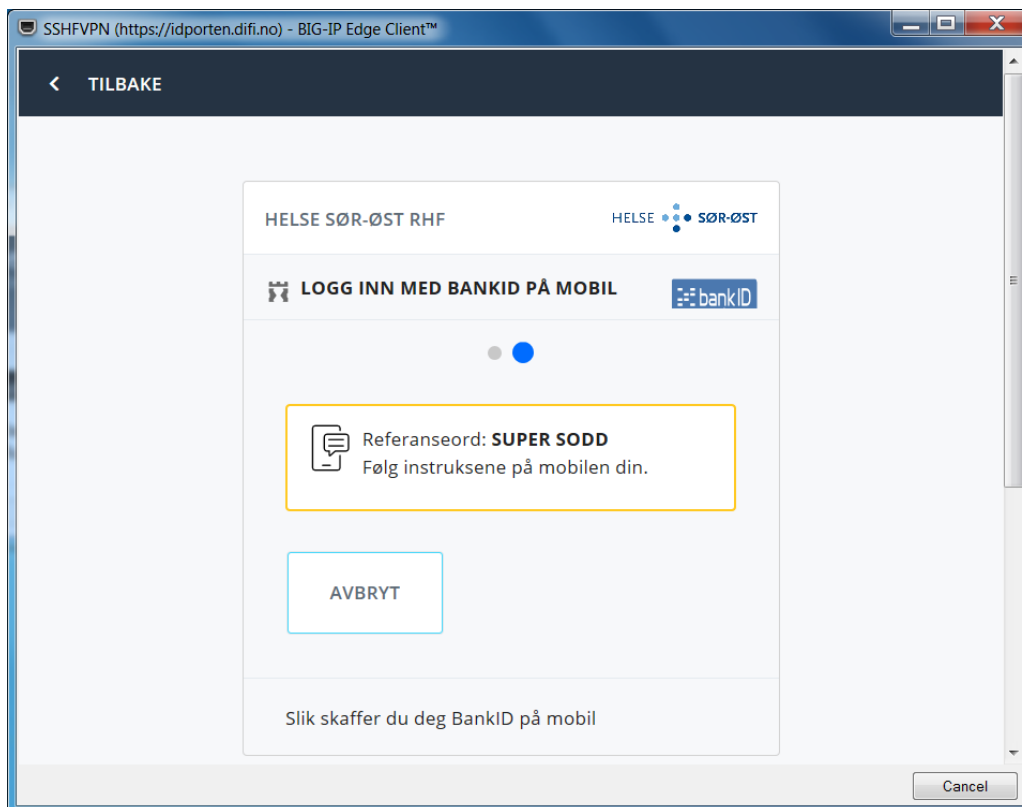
SSHFVPN (https://idporten.difi.no) - BIG-IP Edge Client™

TILBAKE

HELSE SØR-ØST RHF

HELSE SØR-ØST

LOGG INN MED BANKID PÅ MOBIL

bankID

Referanseord: **SUPER SODD**
Følg instruksene på mobilen din.

AVBRYT

Slik skaffer du deg BankID på mobil

Cancel